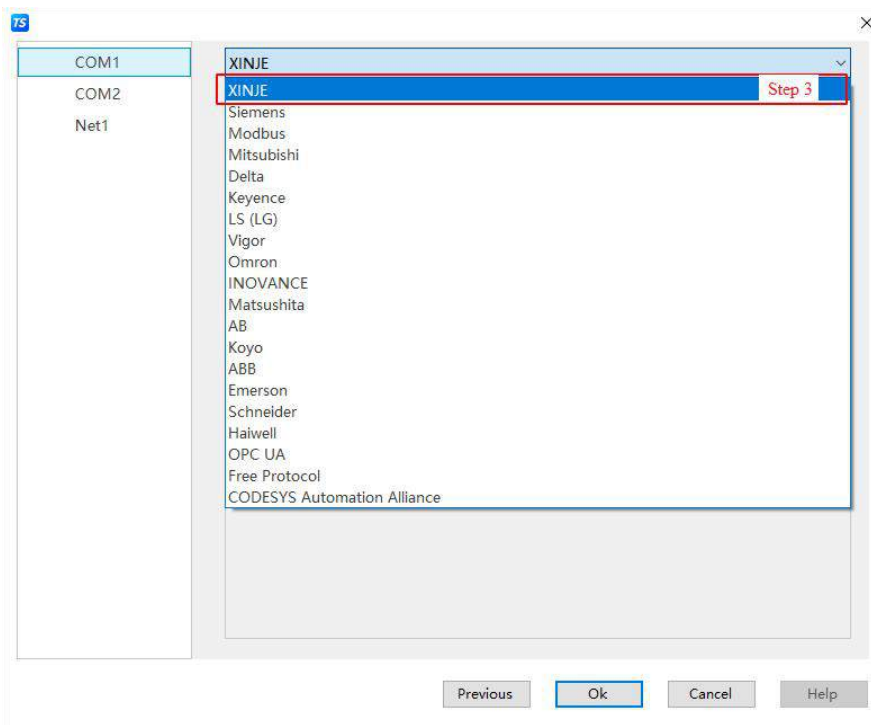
TS

×

COM1
COM2
Net1

XINJE

XINJE
Step 3
Siemens
Modbus
Mitsubishi
Delta
Keyence
LS (LG)
Vigor
Omron
INOVANCE
Matsushita
AB
Koyo
ABB
Emerson
Schneider
Haiwell
OPC UA
Free Protocol
CODESYS Automation Alliance

Previous
Ok
Cancel
Help